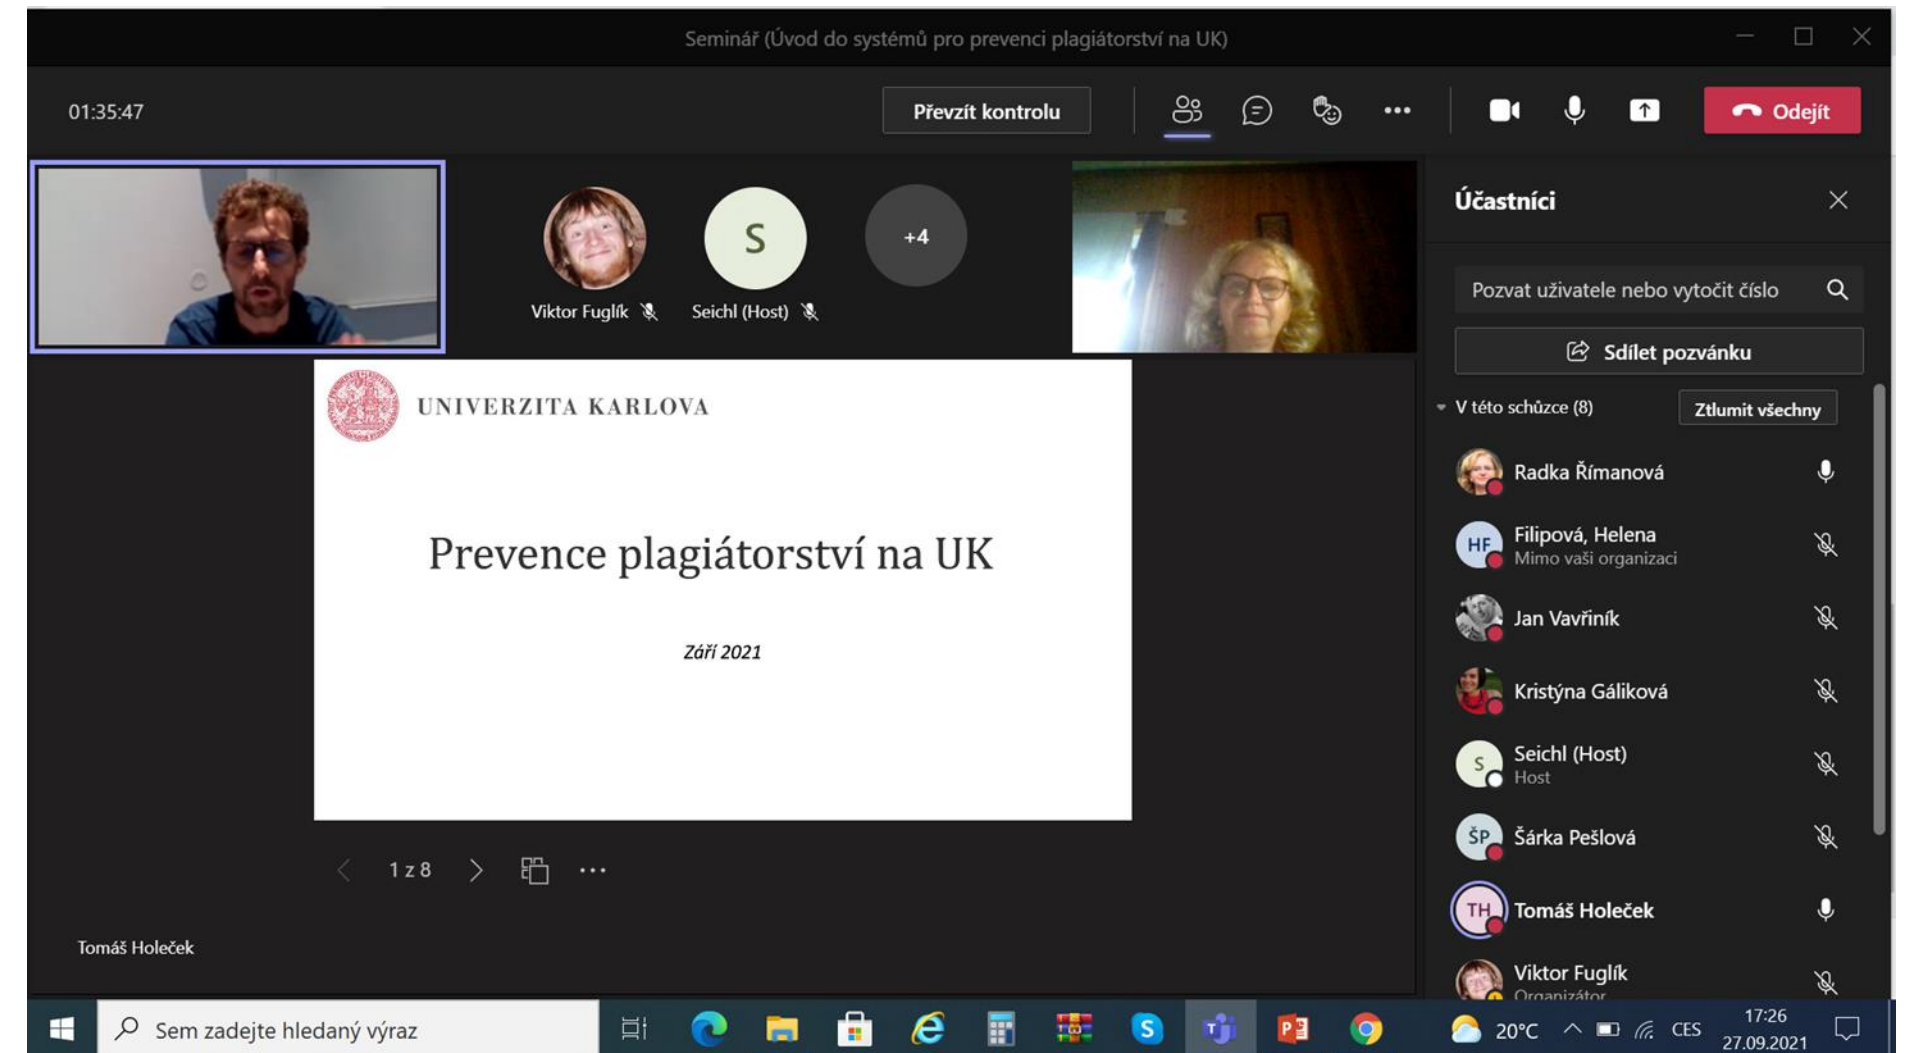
Seminář (Úvod do systémů pro prevenci plagiátorství na UK)

01:35:47

Převzít kontrolu

Odejít

Viktor Fuglík

S

Seichl (Host)

+4

Účastníci

Pozvat uživatele nebo vytočit číslo

Sdílet pozvánku

V této schůzce (8)

Ztlumit všechny

Radka Římanová

HF

Filipová, Helena
Mimo vaši organizaci

Jan Vavřiník

Kristýna Gáliková

S

Seichl (Host)
Host

ŠP

Šárka Pešlová

TH

Tomáš Holeček

Viktor Fuglík
Organizátor

UNIVERZITA KARLOVA

Prevence plagiátorství na UK

Září 2021

1 z 8

Tomáš Holeček

Sem zadejte hledaný výraz

20°C

CES

17:26
27.09.2021